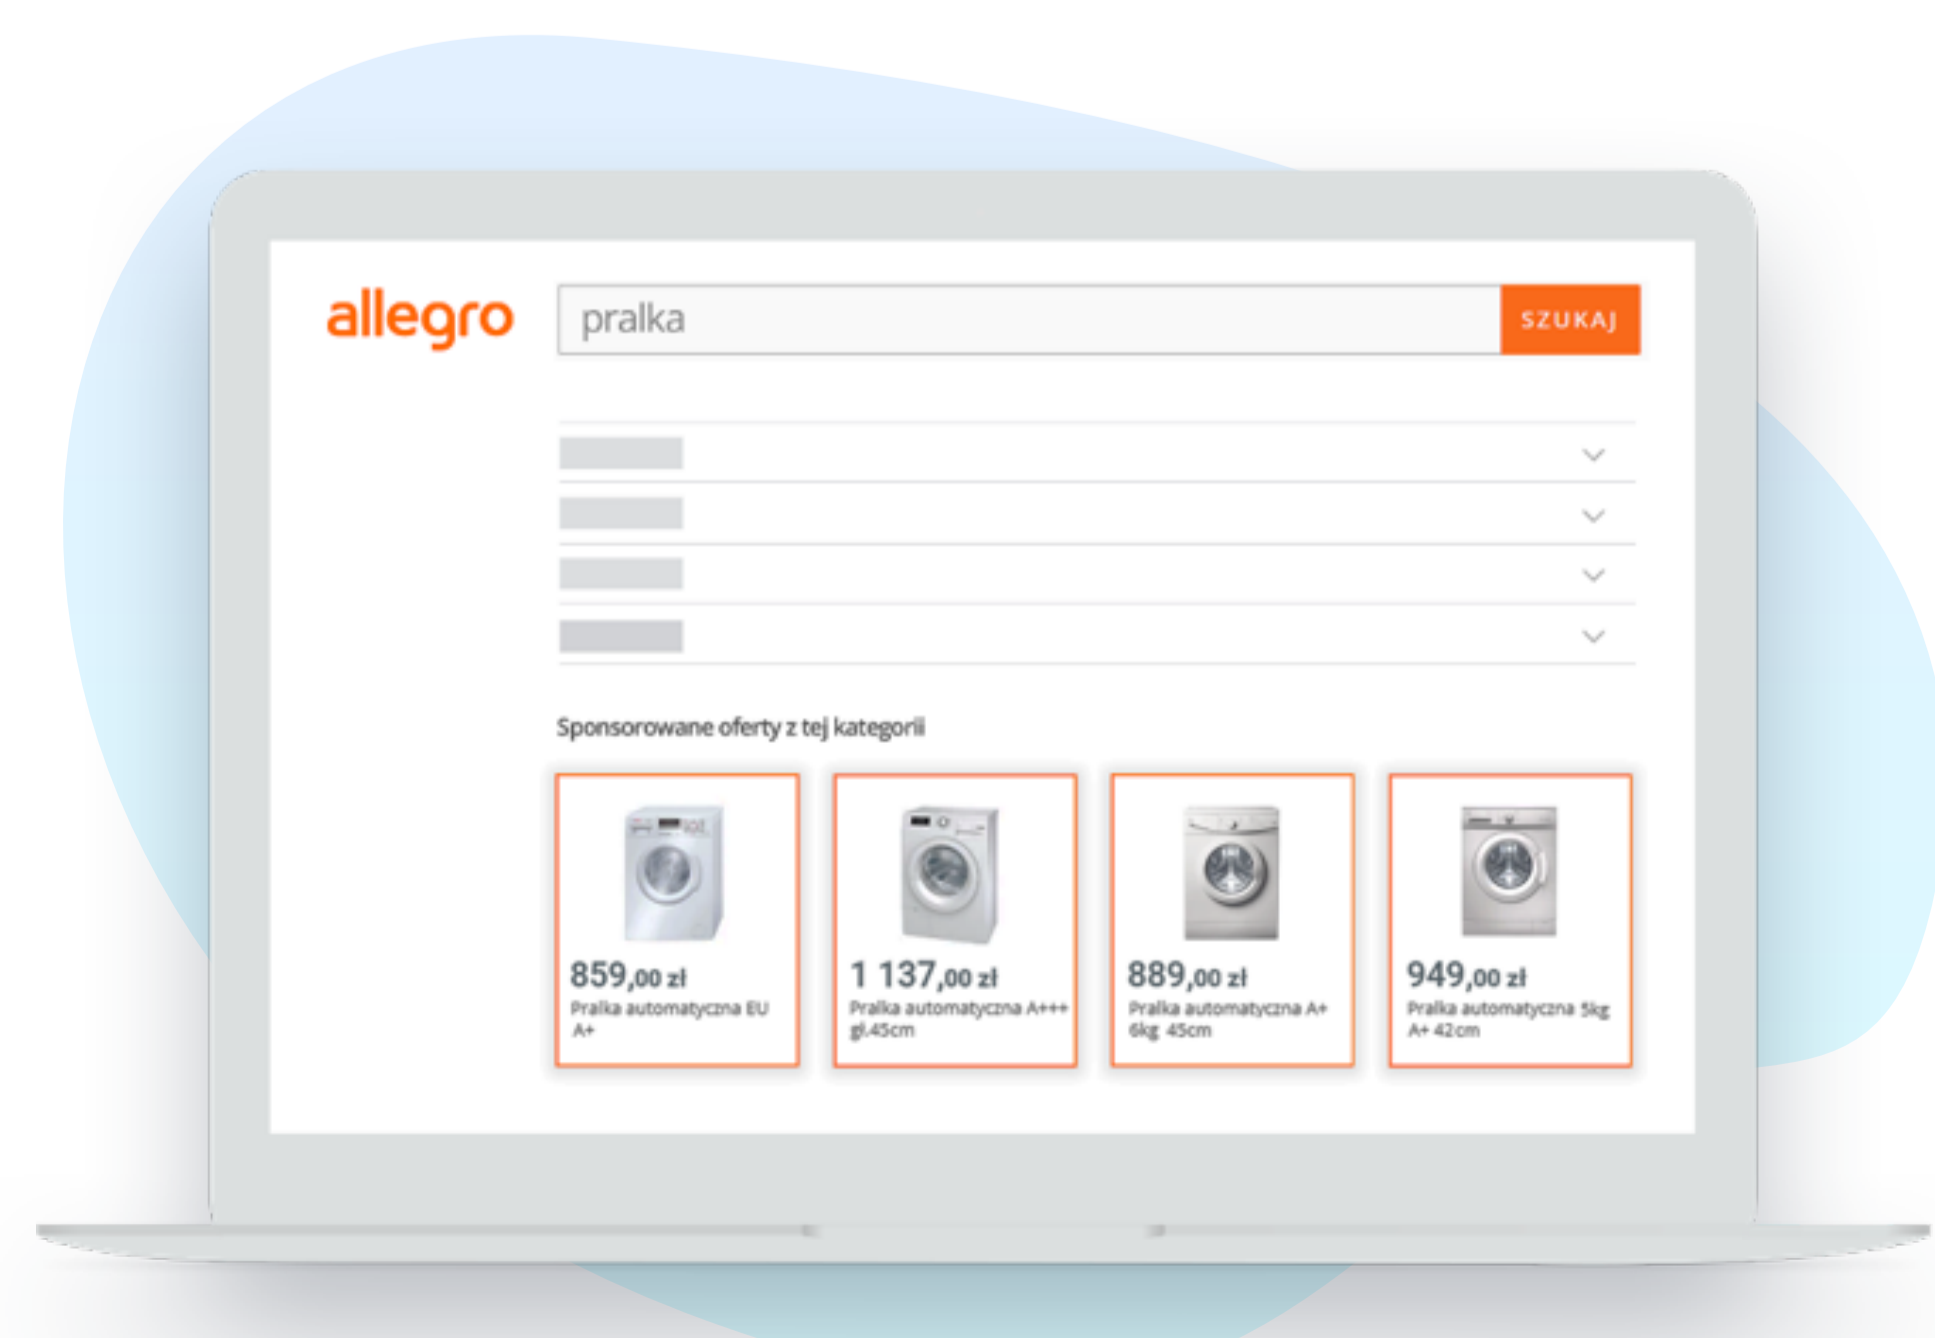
allegro

pralka

SZUKAJ

Sponsorowane oferty z tej kategorii

859,00 zł
Pralka automatyczna EU A+

1 137,00 zł
Pralka automatyczna A+++ gł.45cm

889,00 zł
Pralka automatyczna A+ 6kg 45cm

949,00 zł
Pralka automatyczna 5kg A+ 42cm